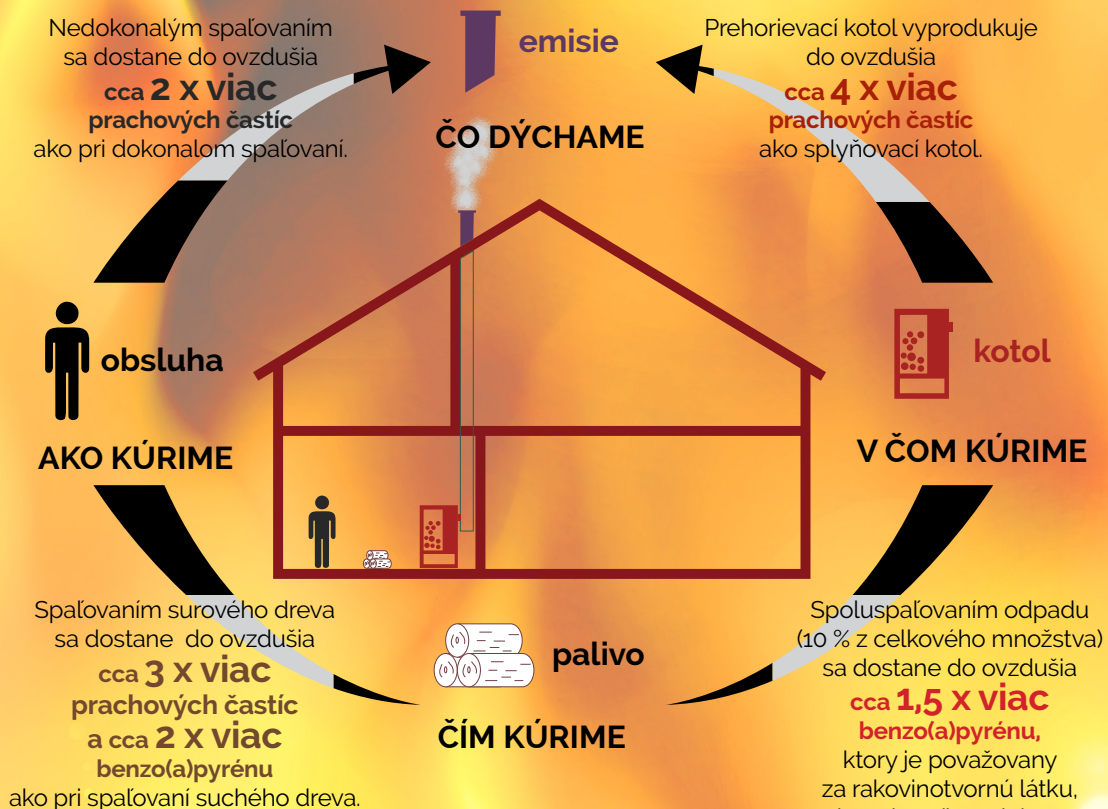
Nedokonalým spaľovaním sa dostane do ovzdušia cca 2 x viac prachových častíc ako pri dokonalom spaľovaní.

emisie

ČO DÝCHAME

Prehorievací kotol vyprodukuje do ovzdušia cca 4 x viac prachových častíc ako splyňovací kotol.

obsluha

AKO KÚRIME

kotol

V ČOM KÚRIME

Spaľovaním surového dreva sa dostane do ovzdušia cca 3 x viac prachových častíc a cca 2 x viac benzo(a)pyrénu ako pri spaľovaní suchého dreva.

palivo

ČÍM KÚRIME

Spoluspaľovaním odpadu (10 % z celkového množstva) sa dostane do ovzdušia cca 1,5 x viac benzo(a)pyrénu, ktory je považovany za rakovinotvornú látku, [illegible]